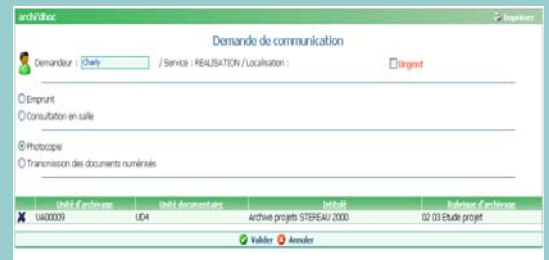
archi'dhoc

Imprimer

Demande de communication

Demandeur : Charly / Service : REALISATION / Localisation :

Urgent

Emprunt

Consultation en salle

Photocopie

Transmission des documents numérisés

| Unité d'archivage | Unité documentaire | Intitulé | Rubrique d'archivage |
|---|---|---|---|
| UA00009 | UD4 | Archive projets STEREAU 2000 | 02 03 Etude projet |

Valider Annuler